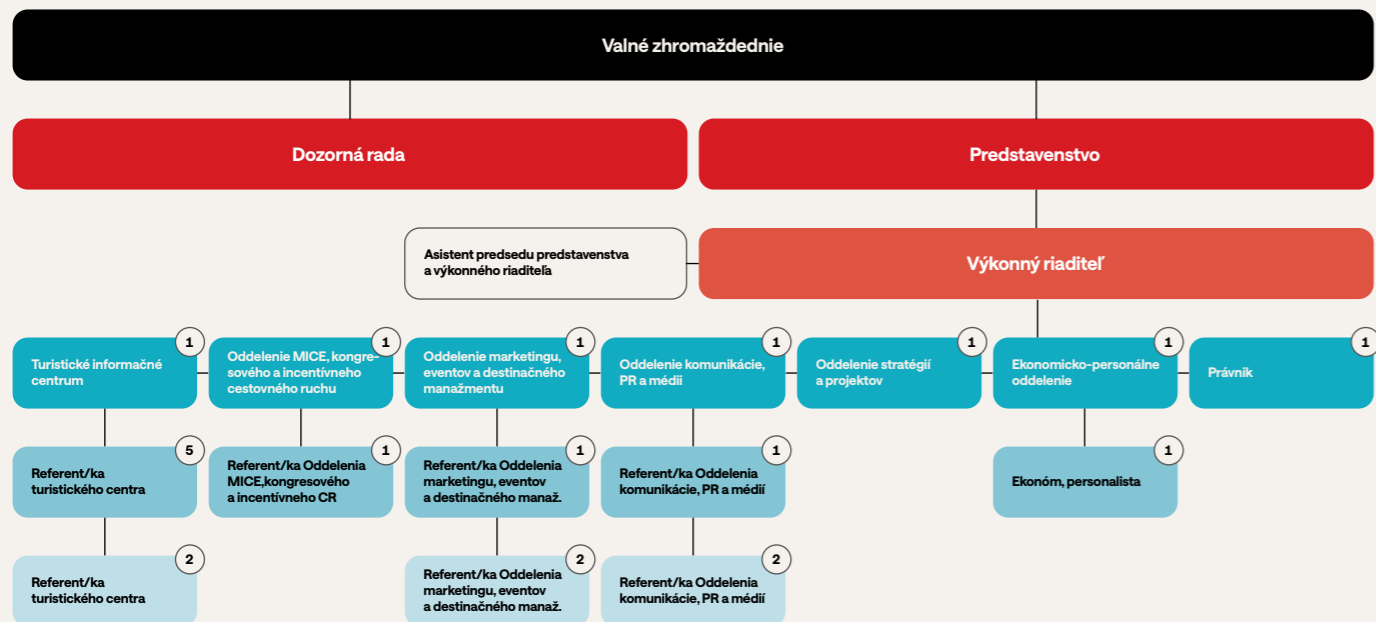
Valné zhromaždednie

Dozorná rada

Predstavenstvo

Asistent predsedu predstavenstva a výkonného riaditeľa

Výkonný riaditeľ

1
Turistické informačné centrum

1
Oddelenie MICE, kongresového a incentívneho cestovného ruchu

1
Oddelenie marketingu, eventov a destinačného manažmentu

1
Oddelenie komunikácie, PR a médií

1
Oddelenie stratégií a projektov

1
Ekonomicko-personálne oddelenie

1
Právnik

5
Referent/ka turistického centra

1
Referent/ka Oddelenia MICE,kongresového a incentívneho CR

1
Referent/ka Oddelenia marketingu, eventov a destinačného manaž.

1
Referent/ka Oddelenia komunikácie, PR a médií

1
Ekonóm, personalista

2
Referent/ka turistického centra

2
Referent/ka Oddelenia marketingu, eventov a destinačného manaž.

2
Referent/ka Oddelenia komunikácie, PR a médií